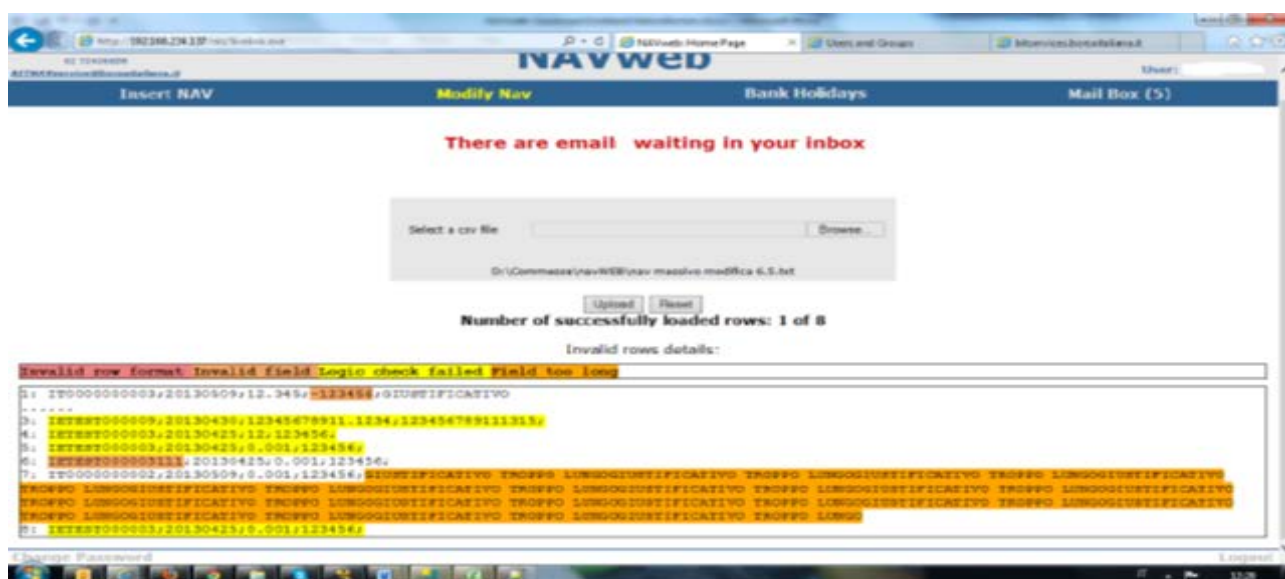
http://192.168.234.137/

NAVweb: Home Page

Users and Groups

NAVweb

User:

Insert NAV

Modify Nav

Bank Holidays

Mail Box (5)

There are email waiting in your inbox

Select a csv file

Browse...

D:\Commesse\navWEB\nav massivo modifica 6.5.txt

Upload

Reset

Number of successfully loaded rows: 1 of 8

Invalid rows details:

Invalid row format Invalid field Logic check failed Field too long

1: IT0000000003;20130509;12.345;-123456;GIUSTIFICATIVO
------
3: ITTEST000009;20130430;12345678911.1234;123456789111315;
4: ITTEST000003;20130425;12;123456;
5: ITTEST000003;20130425;0.001;123456;
6: ITTEST00000311l;20130425;0.001;123456;
7: IT0000000002;20130509;0.001;123456;GIUSTIFICATIVO TROPPO LUNGOGIUSTIFICATIVO TROPPO LUNGOGIUSTIFICATIVO TROPPO LUNGOGIUSTIFICATIVO TROPPO LUNGOGIUSTIFICATIVO TROPPO LUNGOGIUSTIFICATIVO TROPPO LUNGOGIUSTIFICATIVO TROPPO LUNGOGIUSTIFICATIVO TROPPO LUNGOGIUSTIFICATIVO TROPPO LUNGOGIUSTIFICATIVO TROPPO LUNGOGIUSTIFICATIVO TROPPO LUNGOGIUSTIFICATIVO TROPPO LUNGOGIUSTIFICATIVO TROPPO LUNGOGIUSTIFICATIVO TROPPO LUNGOGIUSTIFICATIVO TROPPO LUNGOGIUSTIFICATIVO TROPPO LUNGO
8: ITTEST000003;20130425;0.001;123456;

Change Password

Logout